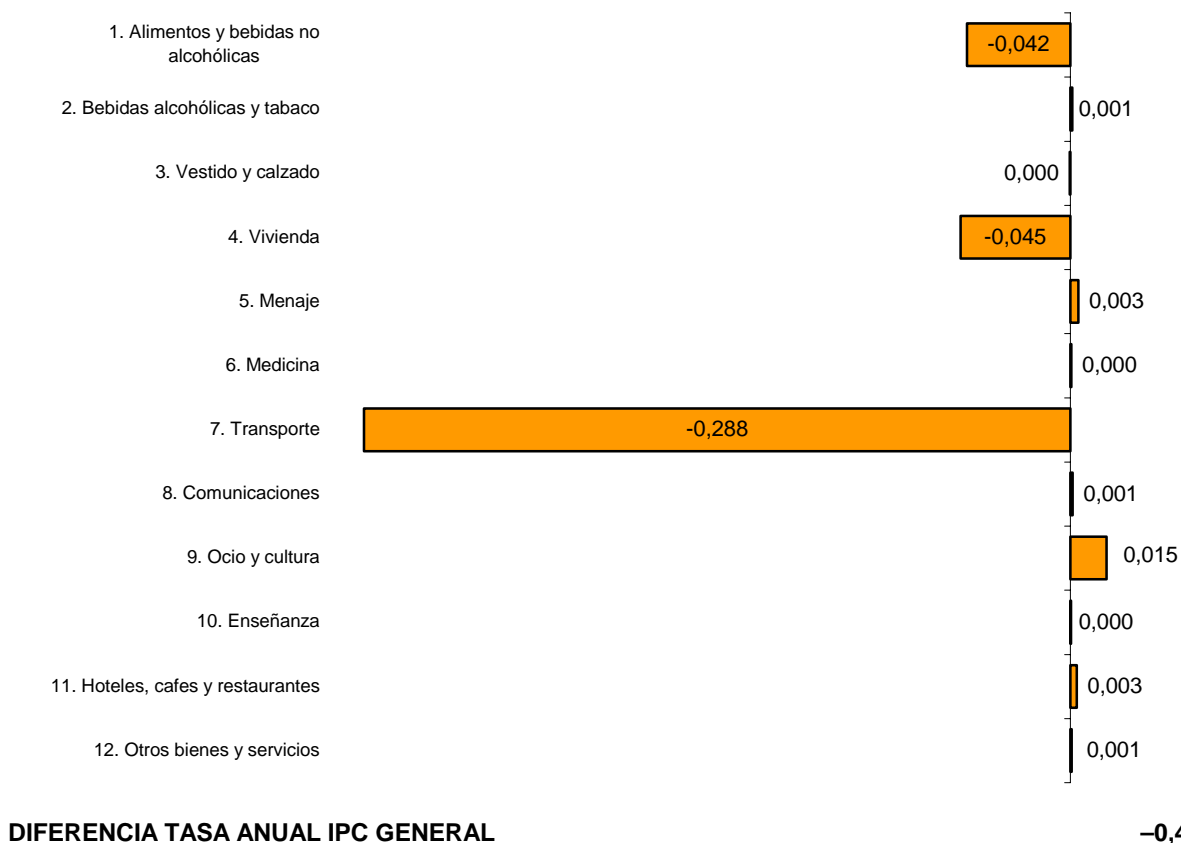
1. Alimentos y bebidas no alcohólicas
-0,042

2. Bebidas alcohólicas y tabaco
0,001

3. Vestido y calzado
0,000

4. Vivienda
-0,045

5. Menaje
0,003

6. Medicina
0,000

7. Transporte
-0,288

8. Comunicaciones
0,001

9. Ocio y cultura
0,015

10. Enseñanza
0,000

11. Hoteles, cafes y restaurantes
0,003

12. Otros bienes y servicios
0,001

DIFERENCIA TASA ANUAL IPC GENERAL
–0,4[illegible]